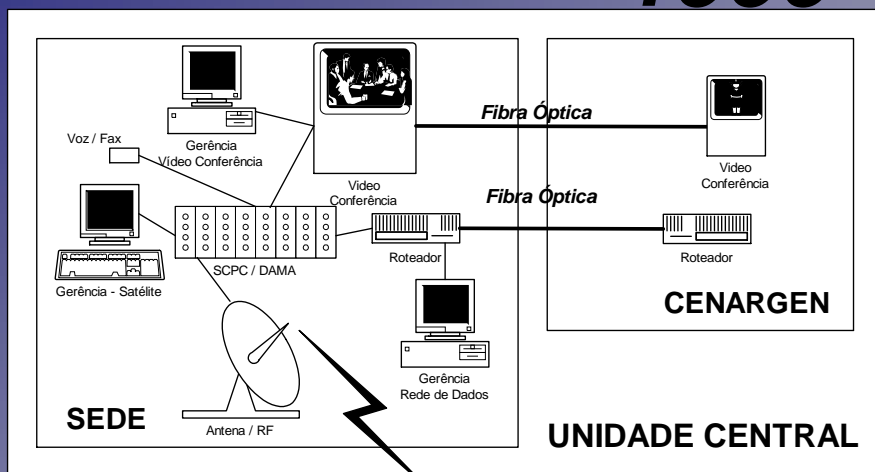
Gerência
Vídeo Conferência

Voz / Fax

Vídeo
Conferência

Fibra Óptica

Fibra Óptica

Vídeo
Conferência

SCPC / DAMA

Roteador

Roteador

Gerência - Satélite

CENARGEN

Gerência
Rede de Dados

SEDE

Antena / RF

UNIDADE CENTRAL